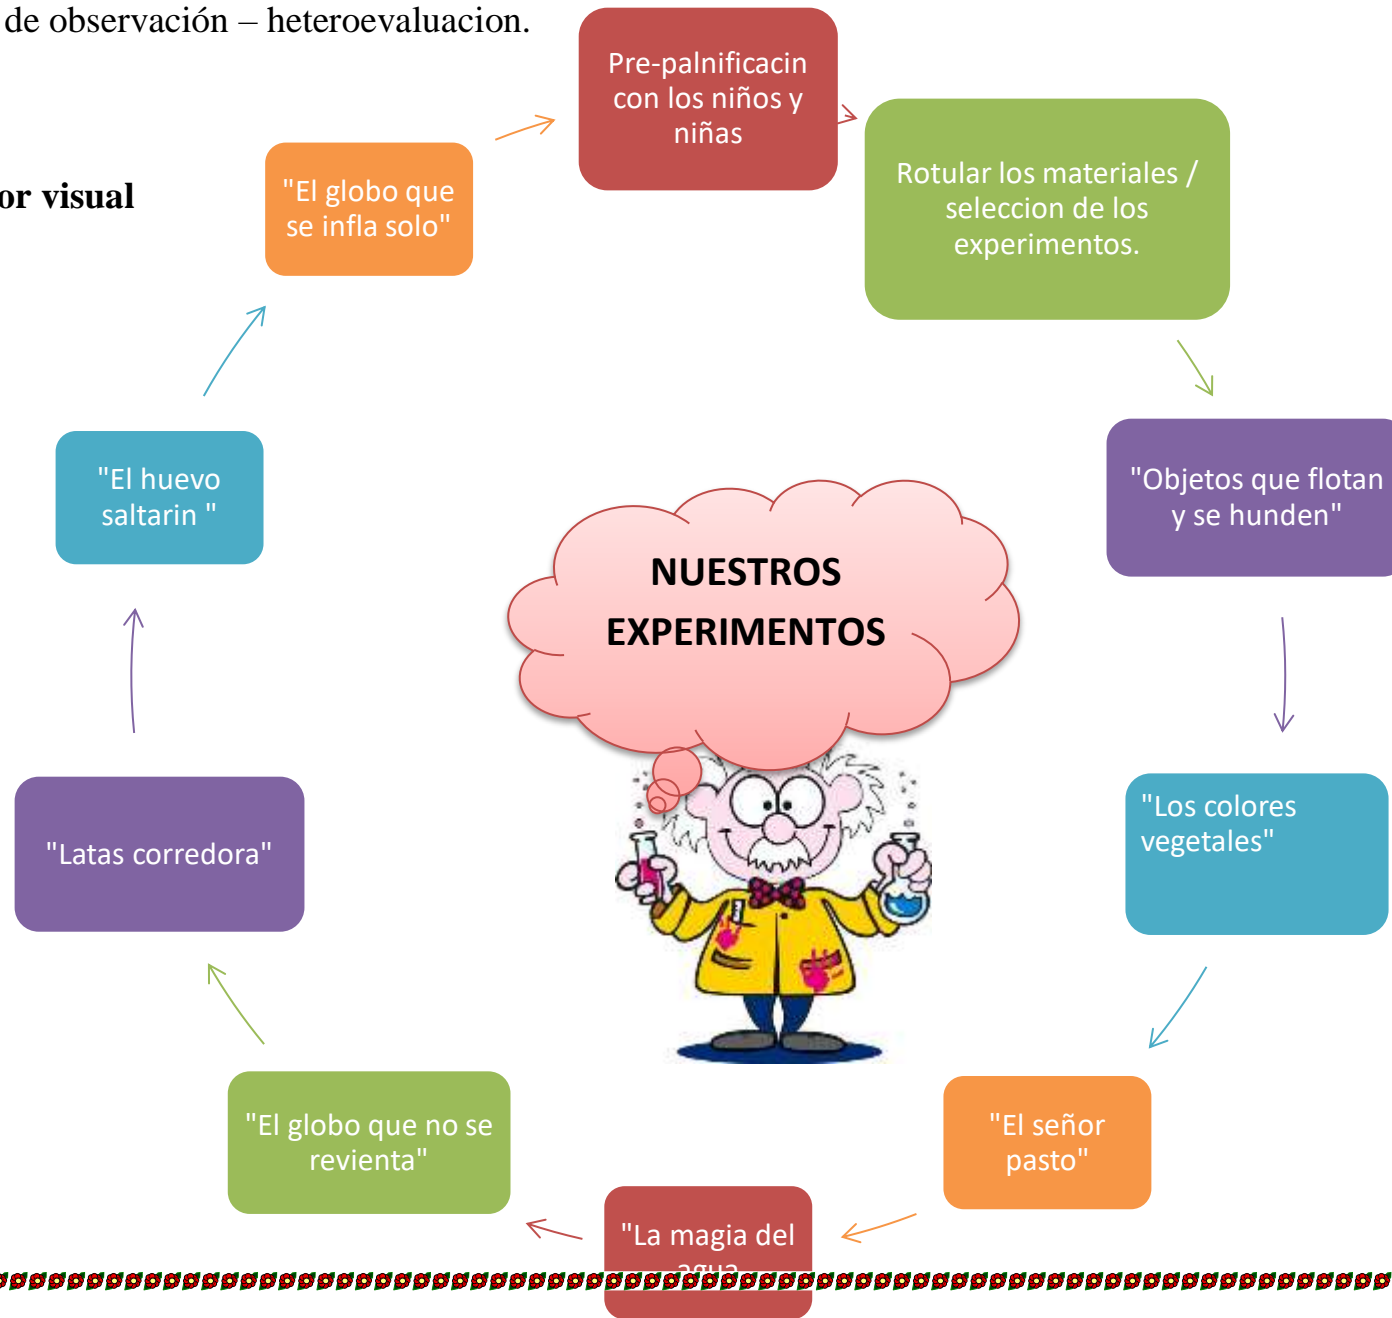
de observación – heteroevaluacion.

or visual

Pre-palnificacin con los niños y niñas

Rotular los materiales / seleccion de los experimentos.

"Objetos que flotan y se hunden"

"Los colores vegetales"

"El señor pasto"

"La magia del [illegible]

"El globo que no se revienta"

"Latas corredora"

"El huevo saltarin "

"El globo que se infla solo"

NUESTROS EXPERIMENTOS